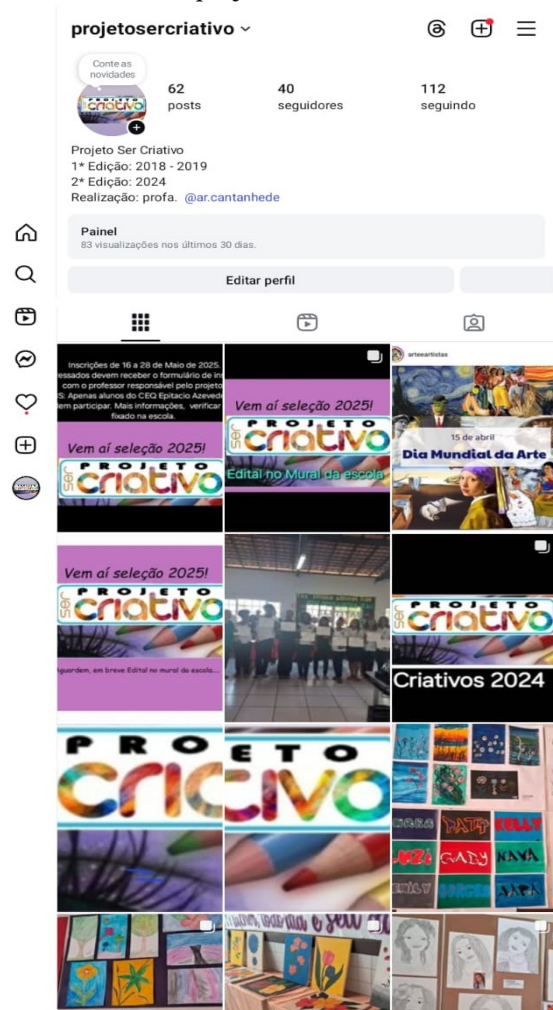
projetosercriativo

Conte as novidades

62
posts

40
seguidores

112
seguindo

Projeto Ser Criativo
1* Edição: 2018 - 2019
2* Edição: 2024
Realização: profa. @ar.cantanhede

Painel
83 visualizações nos últimos 30 dias.

Editar perfil

Inscrições de 16 a 28 de Maio de 2025. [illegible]essados devem receber o formulário de ins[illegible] com o professor responsável pelo projeto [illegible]S: Apenas alunos do CEQ Epitacio Azevedo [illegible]dem participar. Mais informações, verificar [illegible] fixado na escola.

Vem aí seleção 2025!
PROJETO
Ser Criativo

Vem aí seleção 2025!
PROJETO
Ser Criativo
Edital no Mural da escola

arteeartistas
15 de abril
Dia Mundial da Arte

Vem aí seleção 2025!
PROJETO
Ser Criativo
Aguardem, em breve Edital no mural da escola...

PROJETO
Ser Criativo
Criativos 2024

PRO
Cria

ETO
tivo

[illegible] DATY KELLY
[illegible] GADY NAYA
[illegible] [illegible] SARA